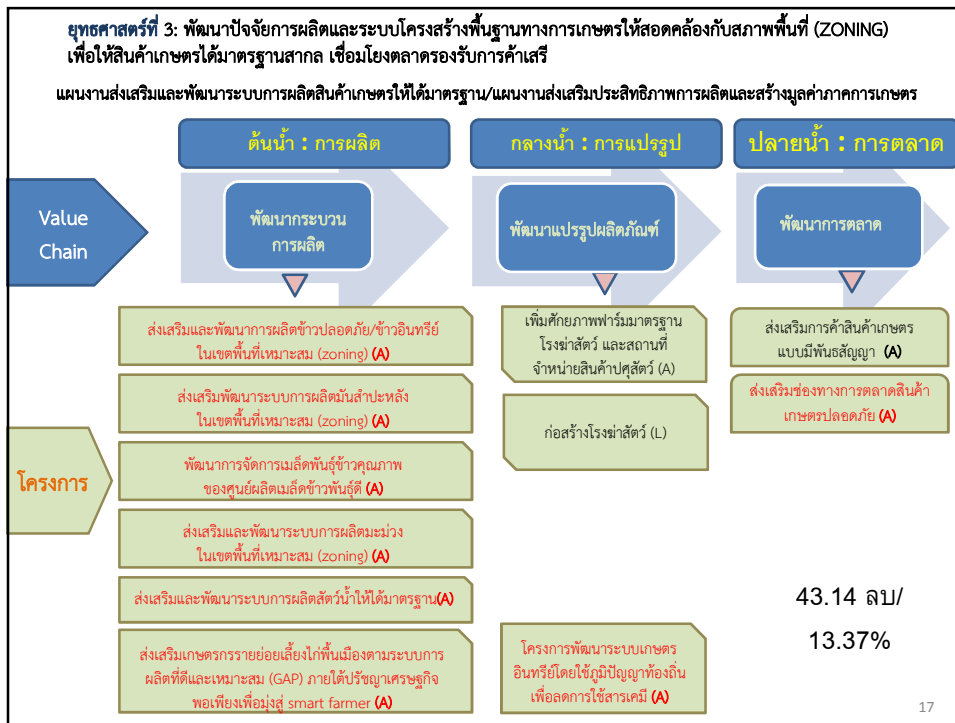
ยุทธศาสตร์ที่ 3: พัฒนาปัจจัยการผลิตและระบบโครงสร้างพื้นฐานทางการเกษตรให้สอดคล้องกับสภาพพื้นที่ (ZONING) เพื่อให้สินค้าเกษตรได้มาตรฐานสากล เชื่อมโยงตลาดรองรับการค้าเสรี

แผนงานส่งเสริมและพัฒนาระบบการผลิตสินค้าเกษตรให้ได้มาตรฐาน/แผนงานส่งเสริมประสิทธิภาพการผลิตและสร้างมูลค่าภาคการเกษตร

ต้นน้ำ : การผลิต

กลางน้ำ : การแปรรูป

ปลายน้ำ : การตลาด

Value Chain

พัฒนากระบวนการผลิต

พัฒนาแปรรูปผลิตภัณฑ์

พัฒนาการตลาด

โครงการ

ส่งเสริมและพัฒนาการผลิตข้าวปลอดภัย/ข้าวอินทรีย์ในเขตพื้นที่เหมาะสม (zoning) (A)

ส่งเสริมพัฒนาระบบการผลิตมันสำปะหลังในเขตพื้นที่เหมาะสม (zoning) (A)

พัฒนาการจัดการเมล็ดพันธุ์ข้าวคุณภาพของศูนย์ผลิตเมล็ดข้าวพันธุ์ดี (A)

ส่งเสริมและพัฒนาระบบการผลิตมะม่วงในเขตพื้นที่เหมาะสม (zoning) (A)

ส่งเสริมและพัฒนาระบบการผลิตสัตว์น้ำให้ได้มาตรฐาน(A)

ส่งเสริมเกษตรกรรายย่อยเลี้ยงไก่พื้นเมืองตามระบบการผลิตที่ดีและเหมาะสม (GAP) ภายใต้ปรัชญาเศรษฐกิจพอเพียงเพื่อมุ่งสู่ smart farmer (A)

เพิ่มศักยภาพฟาร์มมาตรฐาน โรงฆ่าสัตว์ และสถานที่จำหน่ายสินค้าปศุสัตว์ (A)

ก่อสร้างโรงฆ่าสัตว์ (L)

โครงการพัฒนาระบบเกษตรอินทรีย์โดยใช้ภูมิปัญญาท้องถิ่นเพื่อลดการใช้สารเคมี (A)

ส่งเสริมการค้าสินค้าเกษตรแบบมีพันธสัญญา (A)

ส่งเสริมช่องทางการตลาดสินค้าเกษตรปลอดภัย (A)

43.14 ลบ/

13.37%

17